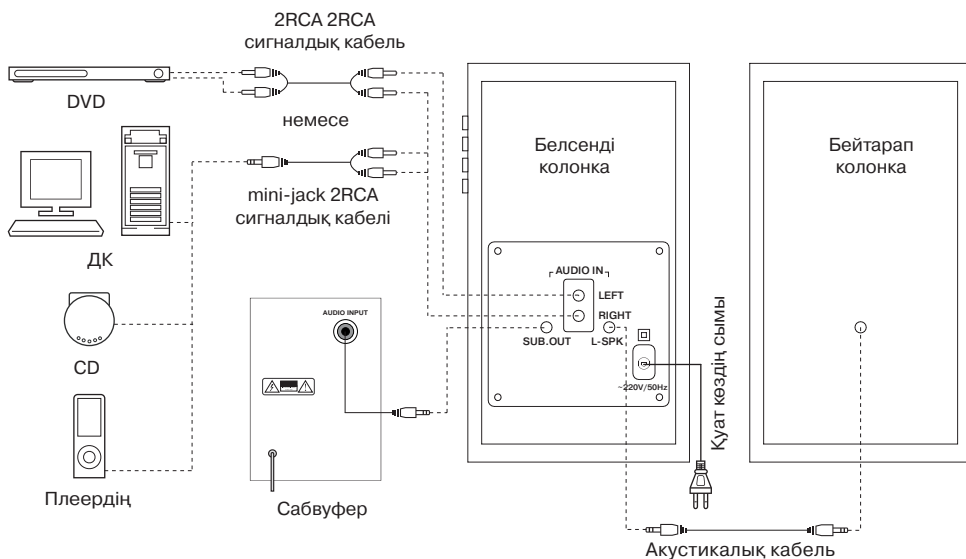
2RCA 2RCA
сигналдық кабель

DVD

немесе

mini-jack 2RCA
сигналдық кабелі

ДК

CD

Плеердің

AUDIO INPUT

Сабвуфер

Белсенді
колонка

AUDIO IN
LEFT
RIGHT
SUB.OUT
L-SPK
~220V/50Hz

Қуат көздің сымы

Бейтарап
колонка

Акустикалық кабель